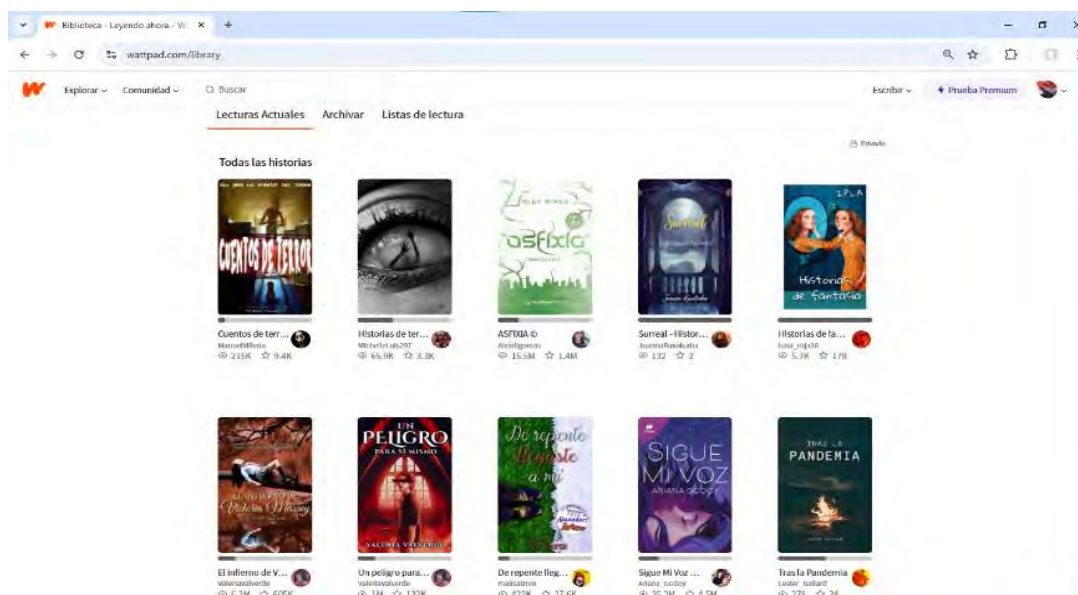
Biblioteca - Leyendo ahora - W. ×
+
wattpad.com/library

Explorar
Comunidad
Buscar
Escribir
Prueba Premium

Lecturas Actuales
Archivar
Listas de lectura

Todas las historias

CUENTOS DE TERROR
Cuentos de terr...
MarcelMieria
215K 9.4K

Historias de ter...
Michelleb297
65.9K 3.3K

ASFIXIA
ASFIXIA
AlexMgomas
15.5M 1.4M

Surreal
Surreal - Histor...
JuanaRavokaba
132 2

IPLA
Historias de fantasía
Historias de fa...
luisa_rojo10
5.3K 178

El infierno de Valeria Massey
El infierno de V...
valeriavalverde
5.3M 605K

UN PELIGRO PARA SÍ MISMO
VALERIA VALVERDE
Un peligro para...
valeriavalverde
1M 132K

De repente llegaste a mí
De repente lleg...
maikatmm
422K 27.6K

SIGUE MI VOZ
ARIANA GODOY
Sigue Mi Voz ...
Ariana_Godoy
25.2M 4.5M

TRAS LA PANDEMIA
Tras la Pandemia
Lester_Ballard
278 26